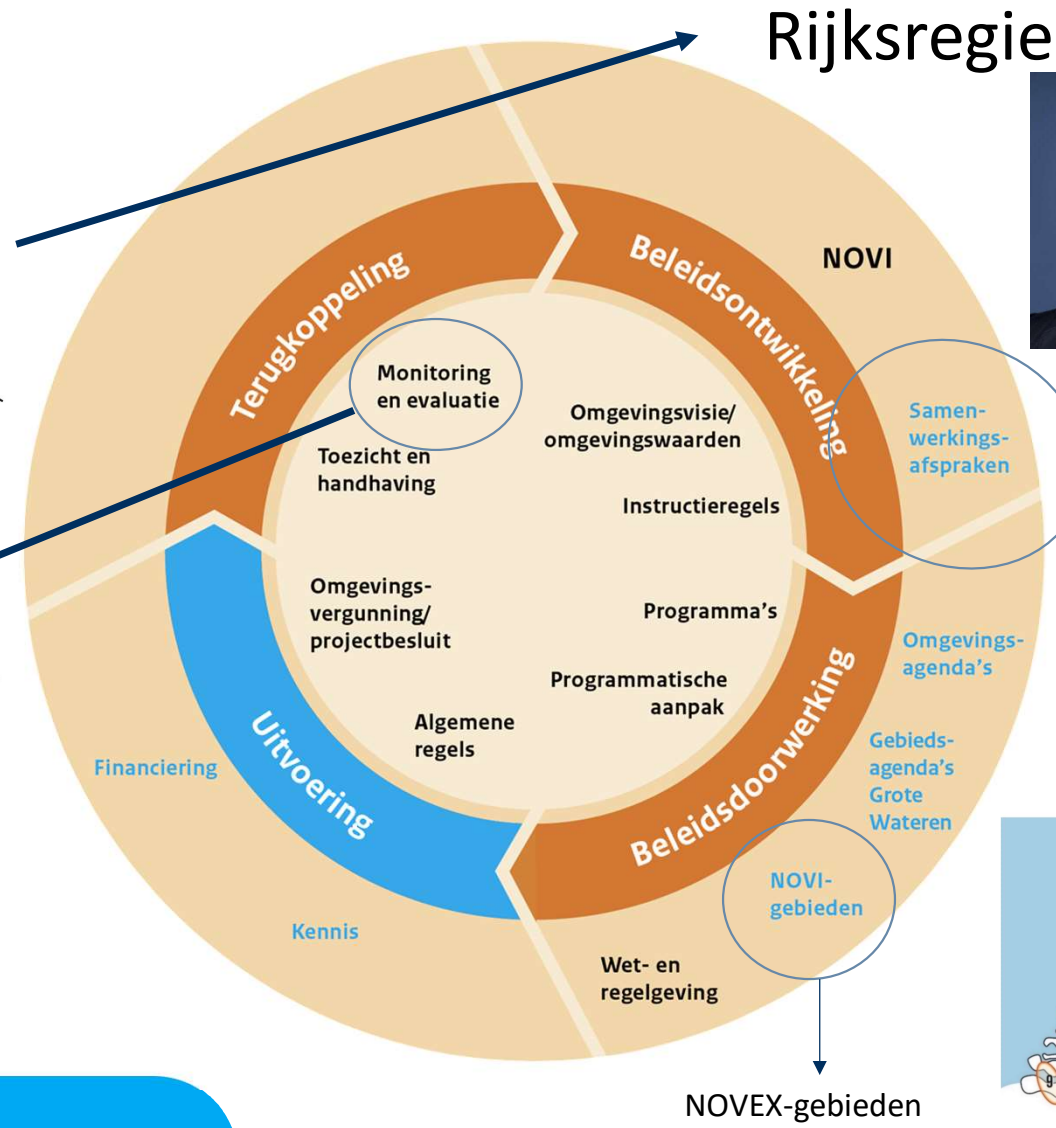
Rijksregie

Terugkoppeling

Beleidsontwikkeling

NOVI

Monitoring en evaluatie

Omgevingsvisie/ omgevingswaarden

Toezicht en handhaving

Samenwerkingsafspraken

Instructieregels

Omgevingsvergunning/ projectbesluit

Programma's

Omgevingsagenda's

Programmatische aanpak

Algemene regels

Uitvoering

Beleidsdoorwerking

Financiering

Gebiedsagenda's Grote Wateren

NOVI-gebieden

Kennis

Wet- en regelgeving

NOVEX-gebieden